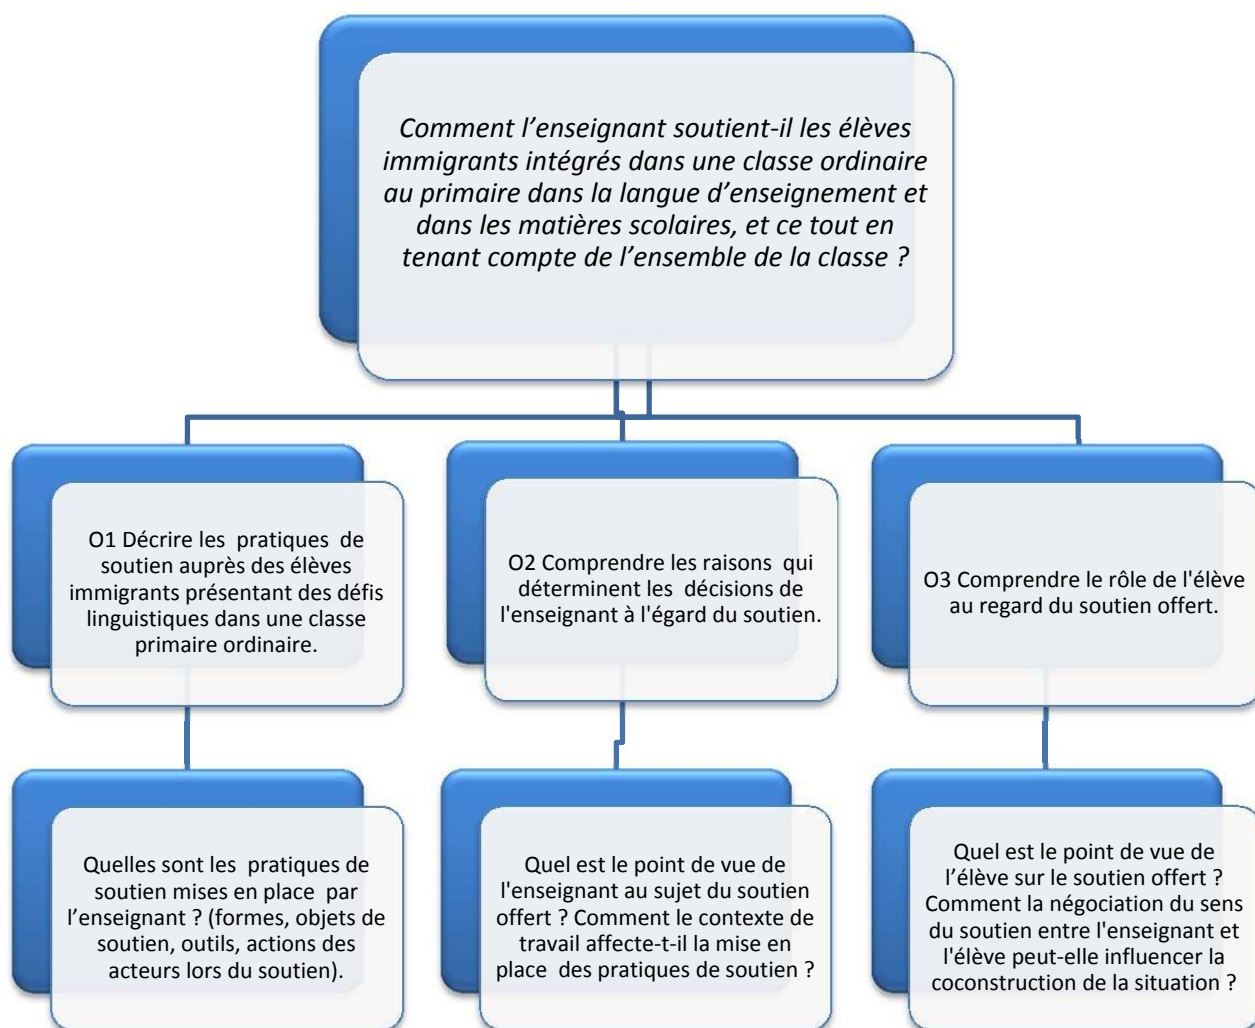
Comment l’enseignant soutient-il les élèves immigrants intégrés dans une classe ordinaire au primaire dans la langue d’enseignement et dans les matières scolaires, et ce tout en tenant compte de l’ensemble de la classe ?

O1 Décrire les pratiques de soutien auprès des élèves immigrants présentant des défis linguistiques dans une classe primaire ordinaire.

O2 Comprendre les raisons qui déterminent les décisions de l'enseignant à l'égard du soutien.

O3 Comprendre le rôle de l'élève au regard du soutien offert.

Quelles sont les pratiques de soutien mises en place par l’enseignant ? (formes, objets de soutien, outils, actions des acteurs lors du soutien).

Quel est le point de vue de l'enseignant au sujet du soutien offert ? Comment le contexte de travail affecte-t-il la mise en place des pratiques de soutien ?

Quel est le point de vue de l’élève sur le soutien offert ? Comment la négociation du sens du soutien entre l'enseignant et l'élève peut-elle influencer la coconstruction de la situation ?